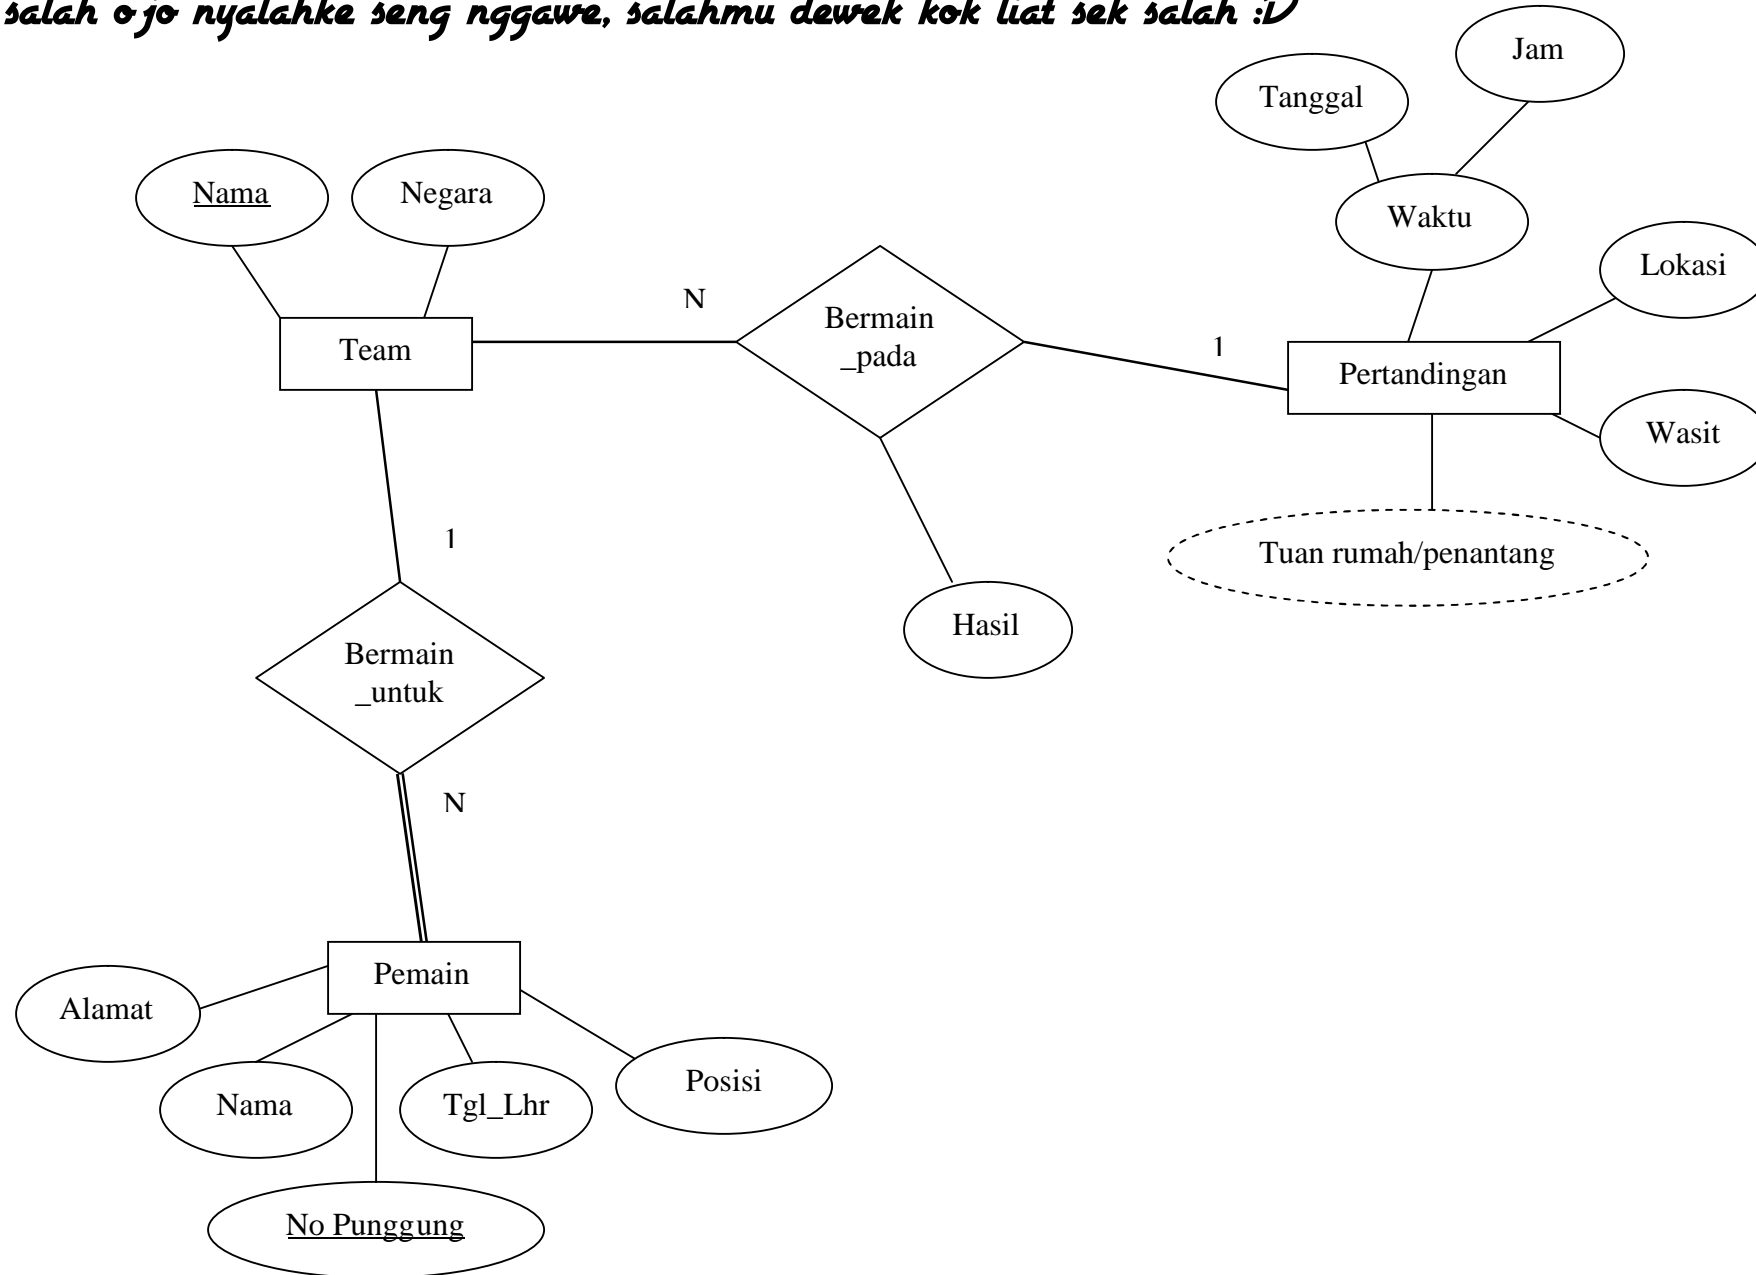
salah ojo nyalahke seng nggawe, salahmu dewek kok liat sek salah :D

Jam

Tanggal

Nama

Negara

Waktu

Lokasi

N

Bermain _pada

1

Team

Pertandingan

Wasit

1

Tuan rumah/penantang

Hasil

Bermain _untuk

N

Pemain

Alamat

Posisi

Nama

Tgl_Lhr

No Punggung